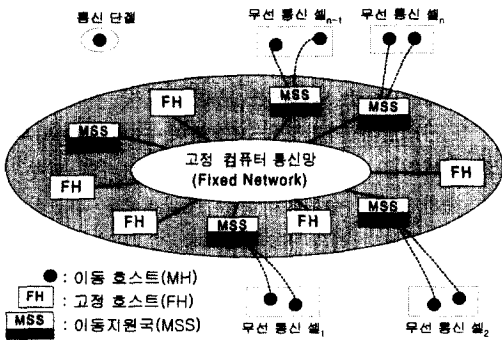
통신 단절

무선 통신 셀$_{n-1}$

무선 통신 셀$_n$

FH

MSS

MSS

MSS

FH

고정 컴퓨터 통신망 (Fixed Network)

FH

FH

FH

FH

MSS

MSS

●: 이동 호스트(MH)

FH : 고정 호스트(FH)

MSS : 이동지원국(MSS)

무선 통신 셀$_1$

무선 통신 셀$_2$